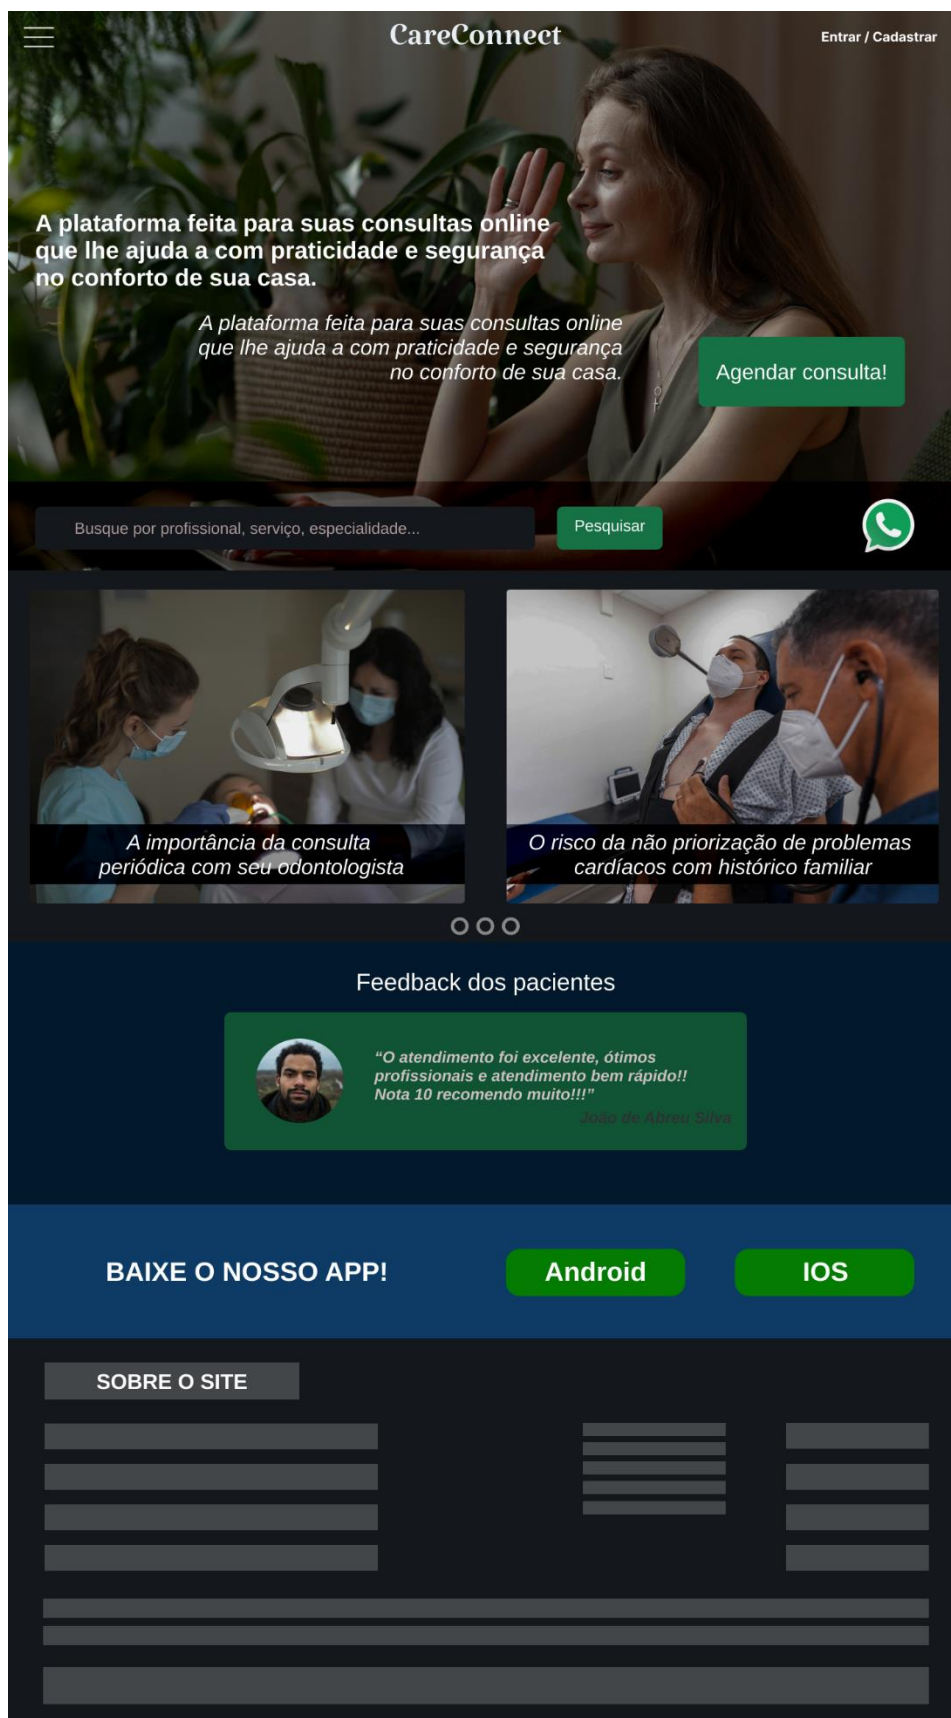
CareConnect

Entrar / Cadastrar

A plataforma feita para suas consultas online que lhe ajuda a com praticidade e segurança no conforto de sua casa.

A plataforma feita para suas consultas online que lhe ajuda a com praticidade e segurança no conforto de sua casa.

Agendar consulta!

Busque por profissional, serviço, especialidade...

Pesquisar

A importância da consulta periódica com seu odontologista

O risco da não priorização de problemas cardíacos com histórico familiar

Feedback dos pacientes

"O atendimento foi excelente, ótimos profissionais e atendimento bem rápido!! Nota 10 recomendo muito!!!"

João de Abreu Silva

BAIXE O NOSSO APP!

Android

IOS

SOBRE O SITE